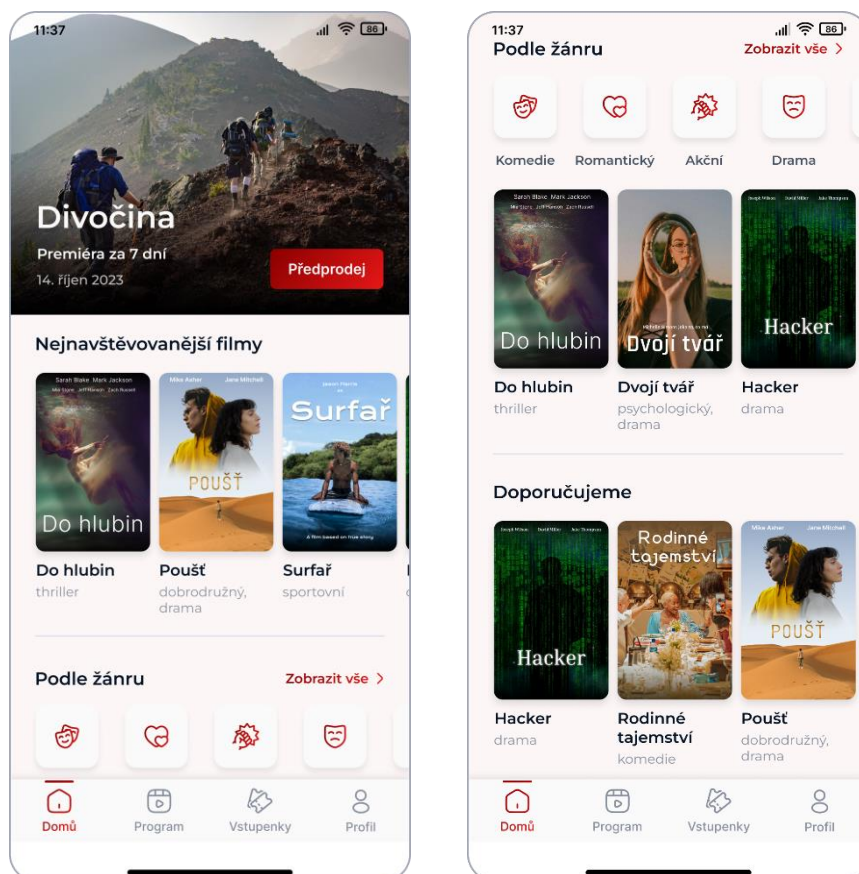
11:37

86

Divočina

Premiéra za 7 dní

14. říjen 2023

Předprodej

Nejnavštěvovanější filmy

Sarah Blake Mark Jackson

Do hlubin

Mike Asher Jane Mitchell

POUŠŤ

Surfař

A film based on true story

Do hlubin
thriller

Poušť
dobrodružný, drama

Surfař
sportovní

Podle žánru

Zobrazit vše >

Domů

Program

Vstupenky

Profil

11:37

86

Podle žánru

Zobrazit vše >

Komedie

Romantický

Akční

Drama

Sarah Blake Mark Jackson

Do hlubin

Dvojí tvář

Hacker

Do hlubin
thriller

Dvojí tvář
psychologický, drama

Hacker
drama

Doporučujeme

Hacker

Rodinné tajemství

Mike Asher Jane Mitchell

POUŠŤ

Hacker
drama

Rodinné tajemství
komedie

Poušť
dobrodružný, drama

Domů

Program

Vstupenky

Profil